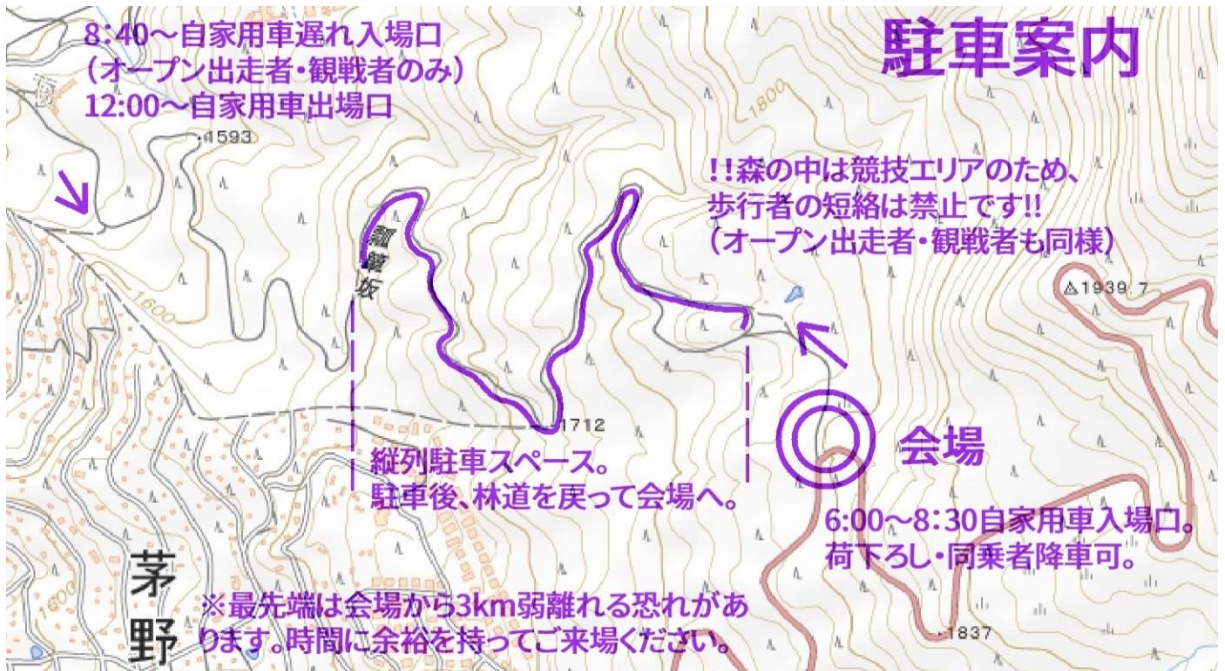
8:40〜自家用車遅れ入場口
(オープン出走者・観戦者のみ)
12:00〜自家用車出場口

駐車案内

1593

1800

!!森の中は競技エリアのため、
歩行者の短絡は禁止です!!
(オープン出走者・観戦者も同様)

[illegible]坂

1600

△1939.7

1712

会場

縦列駐車スペース。
駐車後、林道を戻って会場へ。

6:00〜8:30自家用車入場口。
荷下ろし・同乗者降車可。

茅野

1600

※最先端は会場から3km弱離れる恐れがあります。時間に余裕を持ってご来場ください。

1837